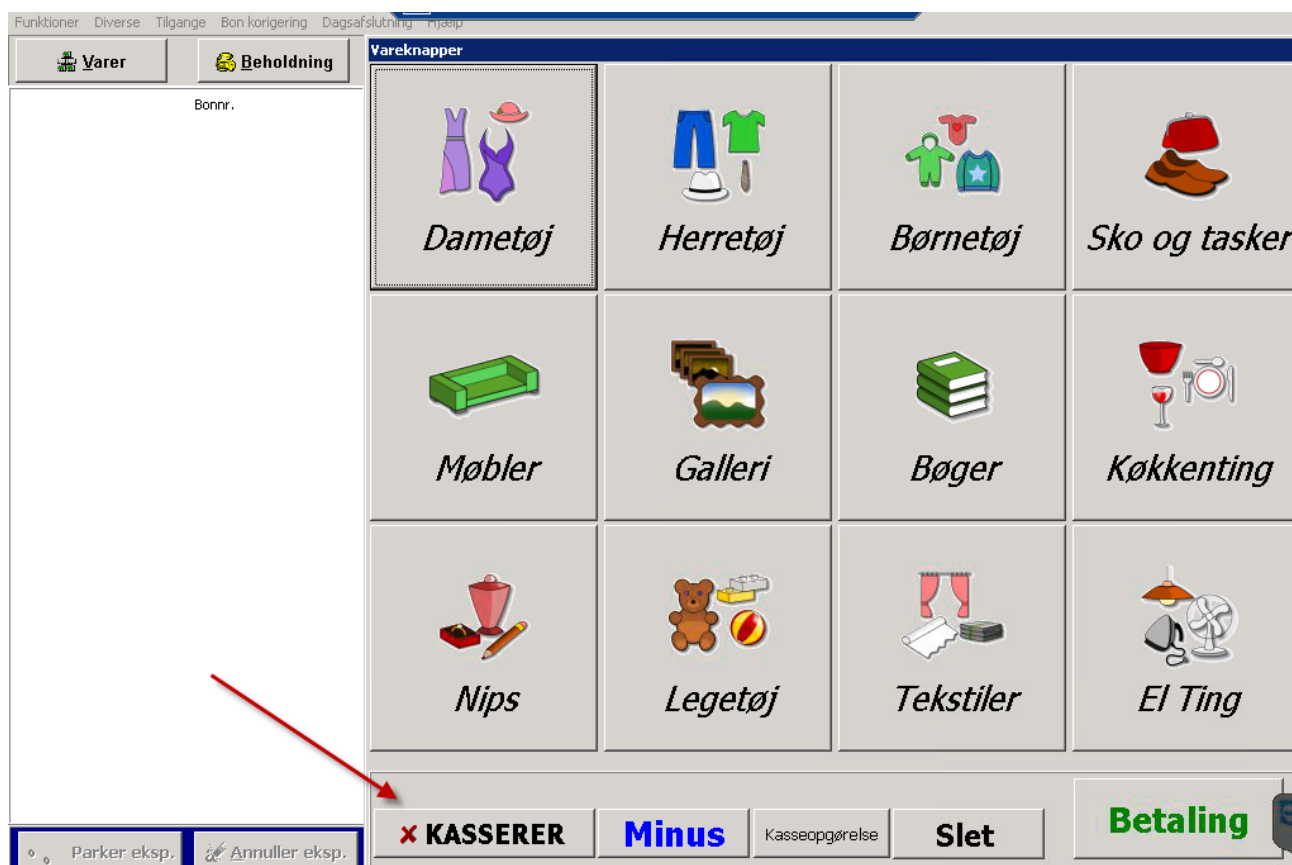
Funktioner Diverse Tilgange Bon korigering Dagsafslutning Hjælp

Varer
Beholdning

Bonnr.

Vareknapper

Dametøj
Herretøj
Børnetøj
Sko og tasker
Møbler
Galleri
Bøger
Køkkenting
Nips
Legetøj
Tekstiler
El Ting

Parker eksp.
Annuller eksp.

× KASSERER
Minus
Kasseopgørelse
Slet
Betaling